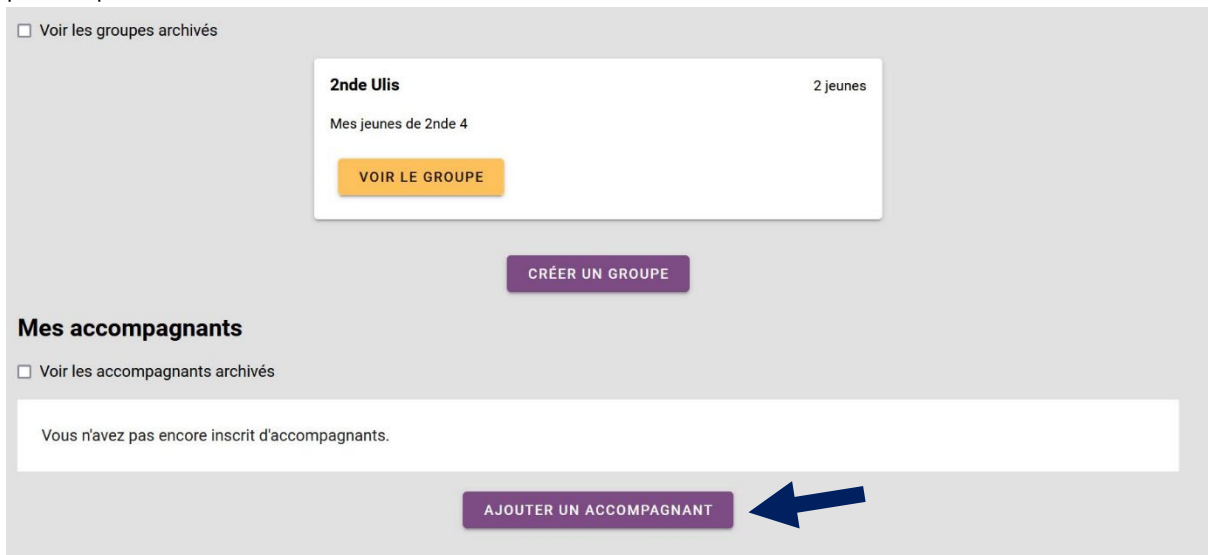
☐ Voir les groupes archivés

2nde Ulis

2 jeunes

Mes jeunes de 2nde 4

VOIR LE GROUPE

CRÉER UN GROUPE

Mes accompagnants

☐ Voir les accompagnants archivés

Vous n'avez pas encore inscrit d'accompagnants.

AJOUTER UN ACCOMPAGNANT